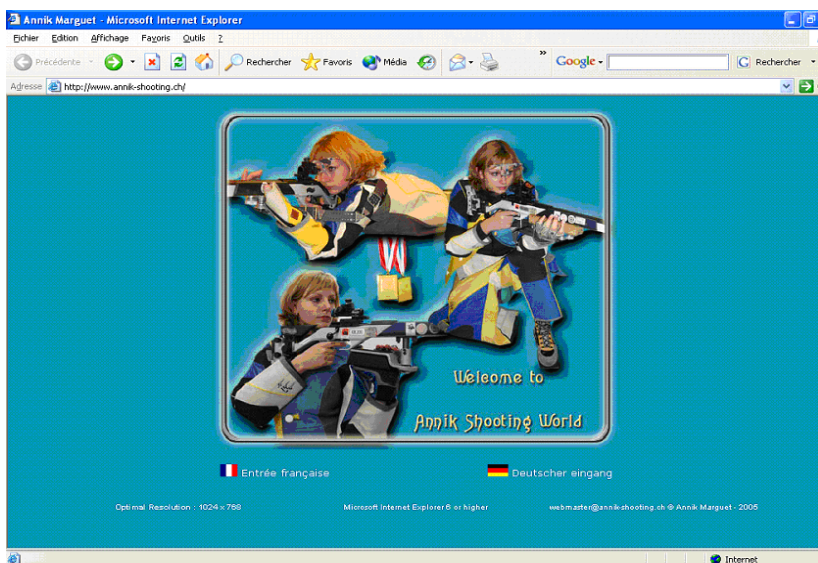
Annik Marguet - Microsoft Internet Explorer

Fichier Edition Affichage Favoris Outils ?

Précédente Rechercher Favoris Média Google Rechercher

Adresse http://www.annik-shooting.ch/

Welcome to

Annik Shooting World

Entrée française

Deutscher eingang

Optimal Resolution : 1024 x 768

Microsoft Internet Explorer 6 or higher

webmaster@annik-shooting.ch © Annik Marguet - 2005

Internet